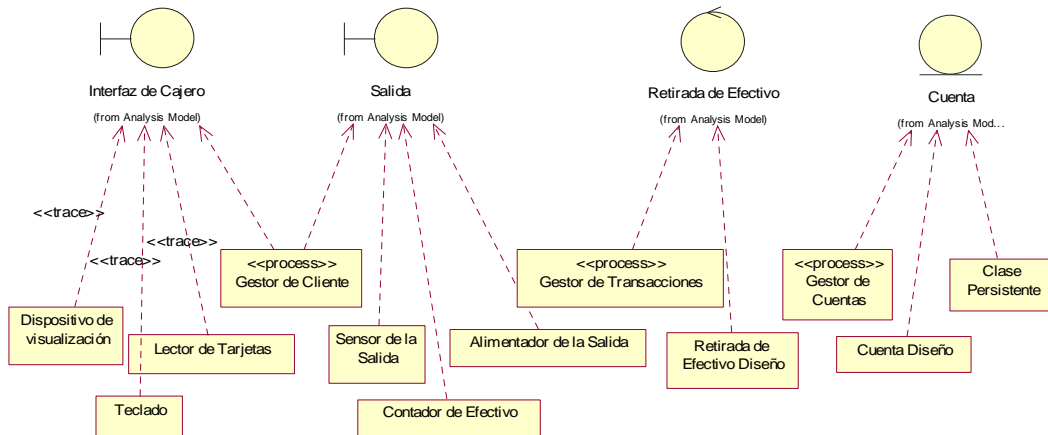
Interfaz de Cajero
(from Analysis Model)

Salida
(from Analysis Model)

Retirada de Efectivo
(from Analysis Model)

Cuenta
(from Analysis Mod...

<<trace>>
<<trace>>
<<trace>>

<<process>>
Gestor de Cliente

<<process>>
Gestor de Transacciones

<<process>>
Gestor de Cuentas

Clase Persistente

Dispositivo de visualización

Lector de Tarjetas

Sensor de la Salida

Alimentador de la Salida

Retirada de Efectivo Diseño

Cuenta Diseño

Teclado

Contador de Efectivo